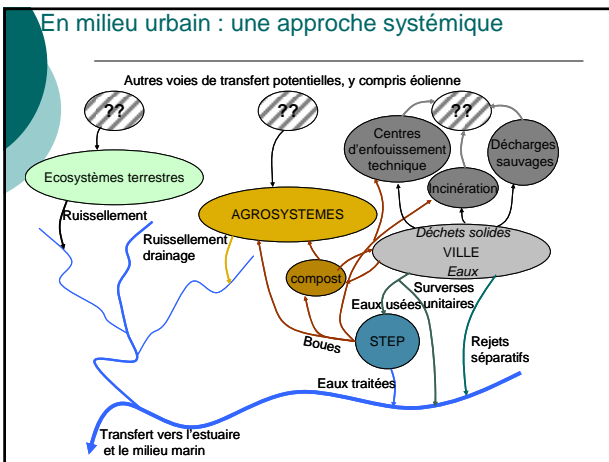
En milieu urbain : une approche systémique

Autres voies de transfert potentielles, y compris éolienne

??

??

??

Centres d'enfouissement technique

Décharges sauvages

Ecosystèmes terrestres

Incinération

Ruissellement

AGROSYSTEMES

Déchets solides

Ruissellement drainage

VILLE

Eaux

compost

Surverses unitaires

Eaux usées

Boues

STEP

Rejets séparatifs

Eaux traitées

Transfert vers l'estuaire et le milieu marin